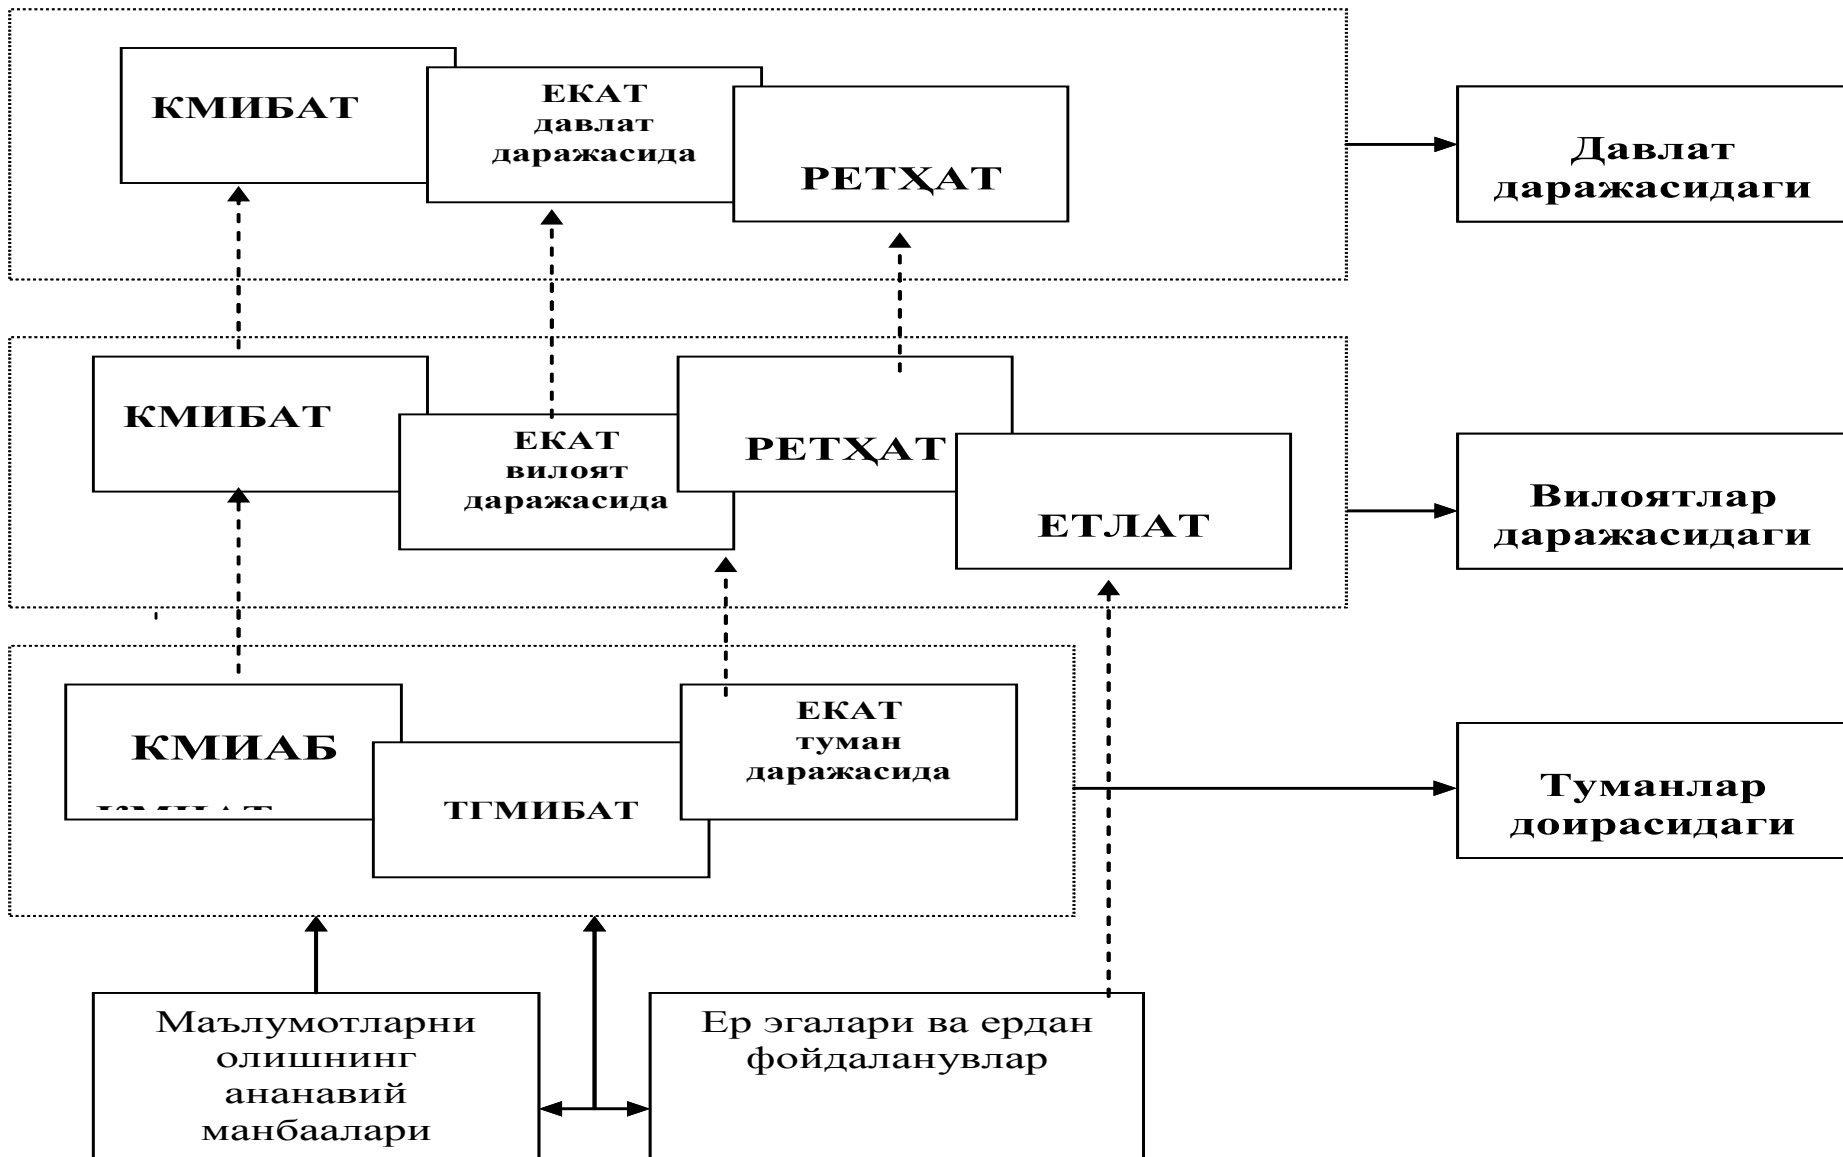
КМИБАТ

ЕКАТ давлат даражасида

РЕТҲАТ

Давлат даражасидаги

КМИБАТ

ЕКАТ вилоят даражасида

РЕТҲАТ

ЕТЛАТ

Вилоятлар даражасидаги

КМИАБ

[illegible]

ТГМИБАТ

ЕКАТ туман даражасида

Туманлар доирасидаги

Маълумотларни олишнинг ананавий манбаалари

Ер эгалари ва ердан фойдаланувлар